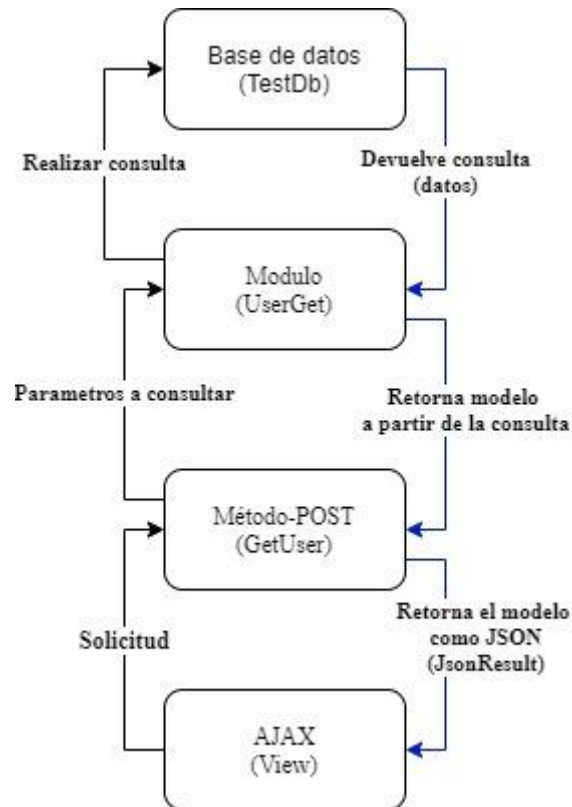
Base de datos
(TestDb)

Realizar consulta

Devuelve consulta
(datos)

Modulo
(UserGet)

Parametros a consultar

Retorna modelo
a partir de la consulta

Método-POST
(GetUser)

Solicitud

Retorna el modelo
como JSON
(JsonResult)

AJAX
(View)